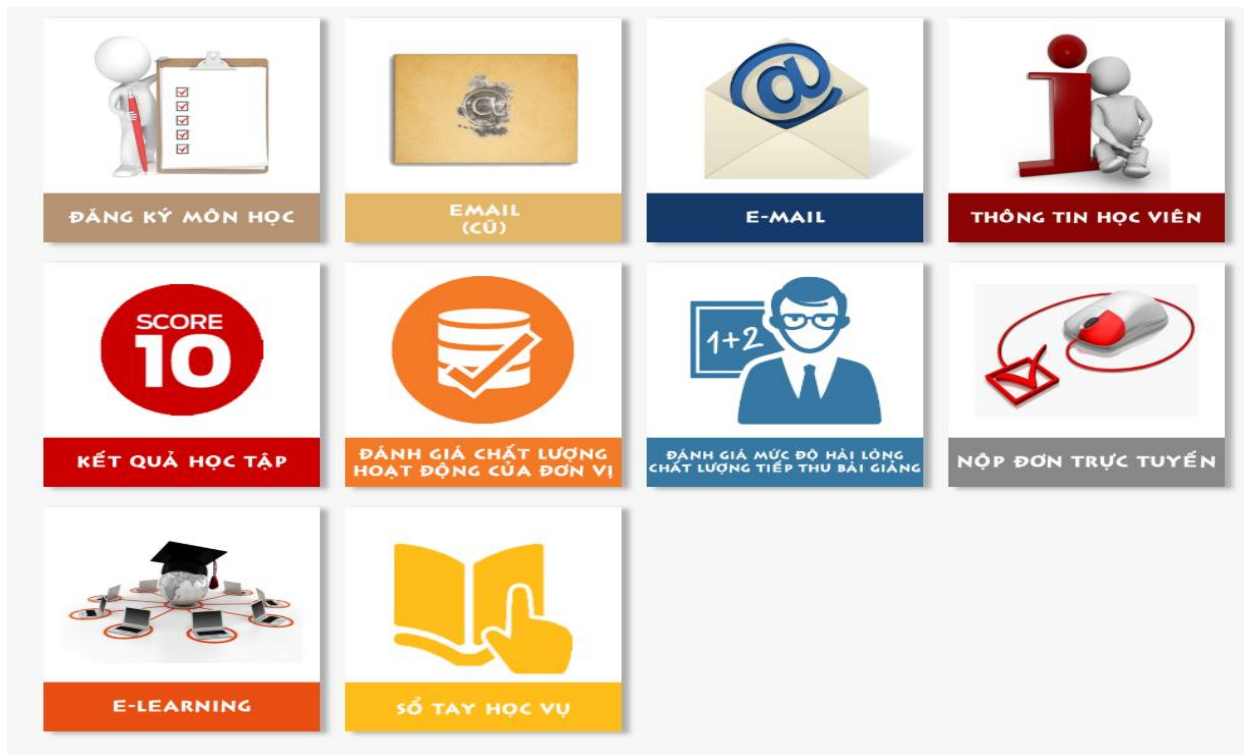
ĐĂNG KÝ MÔN HỌC

EMAIL
(CŨ)

E-MAIL

THÔNG TIN HỌC VIÊN

SCORE
10

KẾT QUẢ HỌC TẬP

ĐÁNH GIÁ CHẤT LƯỢNG HOẠT ĐỘNG CỦA ĐƠN VỊ

1+2

ĐÁNH GIÁ MỨC ĐỘ HÀI LÒNG CHẤT LƯỢNG TIẾP THU BÀI GIẢNG

NỘP ĐƠN TRỰC TUYẾN

E-LEARNING

SỔ TAY HỌC VỤ